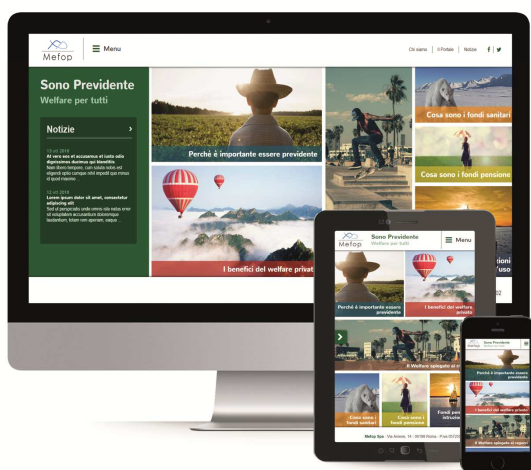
Mefop

Menu

Chi siamo | Il Portale | Notizie

Sono Previdente
Welfare per tutti

Notizie

13 ott 2016
At vero eos et accusamus et iusto odio dignissimos ducimus qui blanditiis
Nam libero tempore, cum soluta nobis est eligendi optio cumque nihil impedit quo minus id quod maxime

12 ott 2016
Lorem ipsum dolor sit amet, consectetur adipiscing elit
Sed ut perspiciatis unde omnis iste natus error sit voluptatem accusantium doloremque laudantium, totam rem aperiam, eaque

Perché è importante essere previdente

I benefici del welfare privat

Cosa sono i fondi sanitari

Cosa sono i fondi pensione

Mefop

Sono Previdente
Welfare per tutti

Menu

Perché è importante essere previdente

I benefici del welfare privato

Il Welfare spiegato ai ra

Cosa sono i fondi sanitari

Cosa sono i fondi pensione

Fondi pen istruzio

Mefop Spa Via Aniene, 14 - 00198 Roma - P.iva 0

Sono Previdente

Perché è importante essere previdente

I benefici del welfare privato

Il Welfare spiegato ai ragazzi